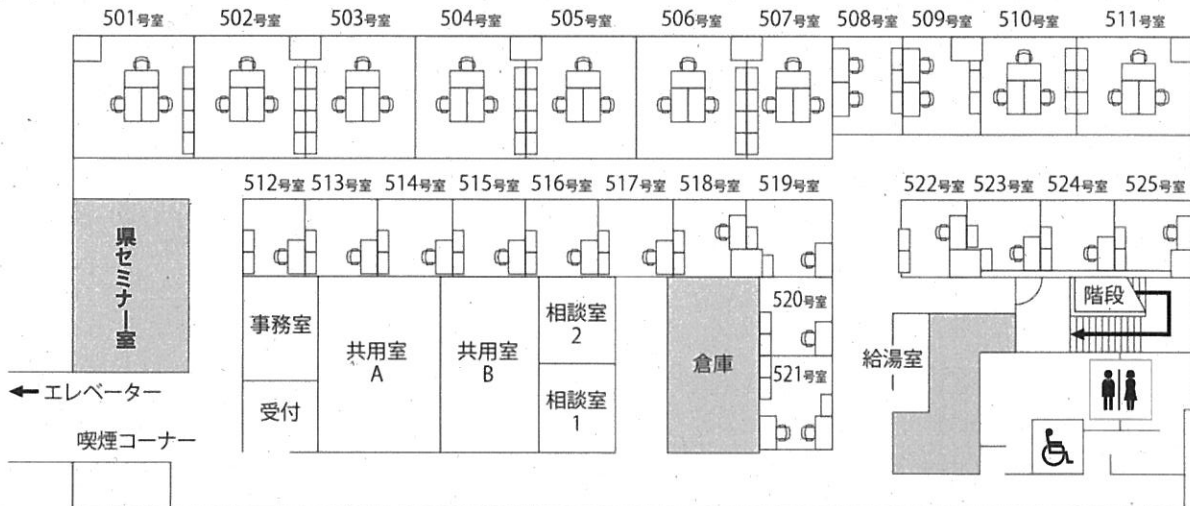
501号室 502号室 503号室 504号室 505号室 506号室 507号室 508号室 509号室 510号室 511号室

512号室 513号室 514号室 515号室 516号室 517号室 518号室 519号室 522号室 523号室 524号室 525号室

県セミナー室

事務室

共用室 A

共用室 B

相談室 2

相談室 1

倉庫

520号室

521号室

給湯室

階段

← エレベーター

受付

喫煙コーナー